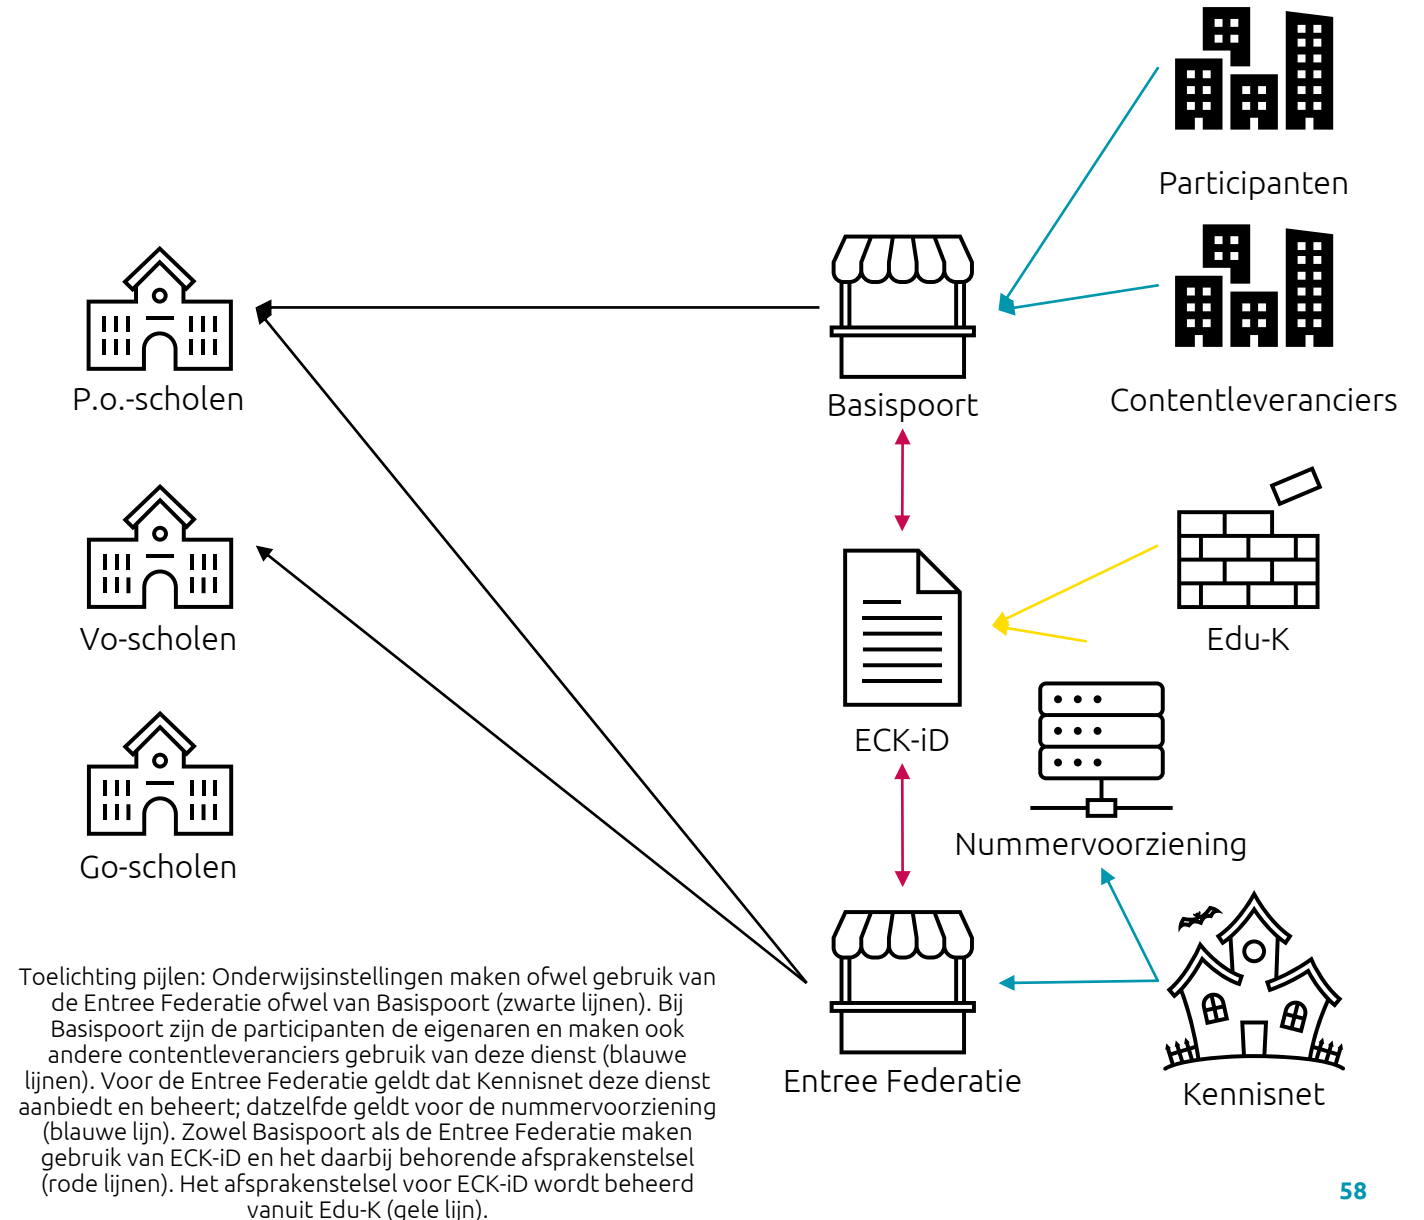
Participanten

P.o.-scholen

Basispoort

Contentleveranciers

Vo-scholen

ECK-iD

Edu-K

Nummervoorziening

Go-scholen

Toelichting pijlen: Onderwijsinstellingen maken ofwel gebruik van de Entree Federatie ofwel van Basispoort (zwarte lijnen). Bij Basispoort zijn de participanten de eigenaren en maken ook andere contentleveranciers gebruik van deze dienst (blauwe lijnen). Voor de Entree Federatie geldt dat Kennisnet deze dienst aanbiedt en beheert; datzelfde geldt voor de nummervoorziening (blauwe lijn). Zowel Basispoort als de Entree Federatie maken gebruik van ECK-iD en het daarbij behorende afsprakenstelsel (rode lijnen). Het afsprakenstelsel voor ECK-iD wordt beheerd vanuit Edu-K (gele lijn).

Entree Federatie

Kennisnet

58